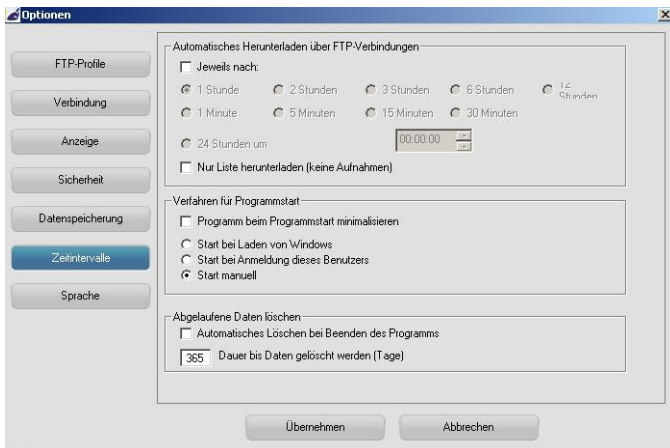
Optionen

FTP-Profile
Verbindung
Anzeige
Sicherheit
Datenspeicherung
Zeitintervalle
Sprache

Automatisches Herunterladen über FTP-Verbindungen
Jeweils nach:
1 Stunde
2 Stunden
3 Stunden
6 Stunden
12 Stunden
1 Minute
5 Minuten
15 Minuten
30 Minuten
24 Stunden um
00:00:00
Nur Liste herunterladen (keine Aufnahmen)

Verfahren für Programmstart
Programm beim Programmstart minimalisieren
Start bei Laden von Windows
Start bei Anmeldung dieses Benutzers
Start manuell

Abgelaufene Daten löschen
Automatisches Löschen bei Beenden des Programms
365 Dauer bis Daten gelöscht werden (Tage)

Übernehmen
Abbrechen